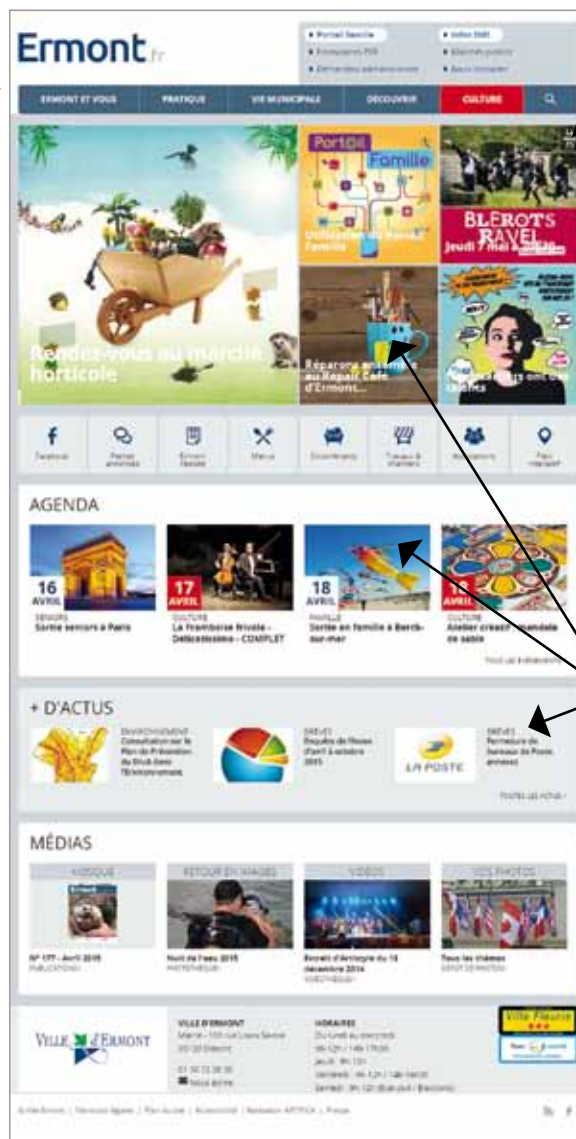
Ermont.fr

• Portail famille
• Annuaires PDF
• Démarches administratives
• Infos SMS
• Marchés publics
• Nous contacter

ERMONT ET VOUS | PRATIQUE | VIE MUNICIPALE | DÉCOUVRIR | CULTURE

Rendez-vous au marché horticole

Portail Famille
Utilisation du Portail Famille

BLEROTS RAVEL
Jeudi 7 mai à 20h30

Réparons ensemble au Repair Café d'Ermont...

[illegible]

Facebook | Petites annonces | Ermont Magazine | Menus | Covoiturage | Travaux & chantiers | Associations | Plan interactif

AGENDA

16 AVRIL
SENIORS
Sortie seniors à Paris

17 AVRIL
CULTURE
La Framboise frivole - Delicatissimo - COMPLET

18 AVRIL
FAMILLE
Sortie en famille à Berck-sur-mer

18 AVRIL
CULTURE
Atelier créatif mandala de sable

Tous les événements

+ D'ACTUS

ENVIRONNEMENT
Consultation sur le Plan de Prévention du Bruit dans l'Environnement

BRÈVES
Enquête de l'Insee d'avril à octobre 2015

LA POSTE
BRÈVES
Fermeture du bureau de Poste annexe

Toutes les actus

MÉDIAS

KIOSQUE
N° 177 - Avril 2015
PUBLICATIONS

RETOUR EN IMAGES
Nuit de l'eau 2015
PHOTOTHÈQUE

VIDÉOS
Bondé d'Arrisoyle du 13 décembre 2014
VIDÉOTHÈQUE

VOS PHOTOS
Tous les thèmes
DÉPOT DE PHOTOS

VILLE D'ERMONT

VILLE D'ERMONT
Mairie - 100 rue Louis Savoie
95120 Ermont
01 34 73 38 38
Nous écrire

HORAIRES
Du lundi au mercredi
8h-12h / 14h-17h30
Jeudi : 8h-12h
Vendredi : 8h-12h / 14h-17h30
Samedi : 9h-12h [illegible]

Ville Fleurie

© Ville Ermont | Mentions légales | Plan du site | Accessibilité | Réalisation ARTIFICA | Presse